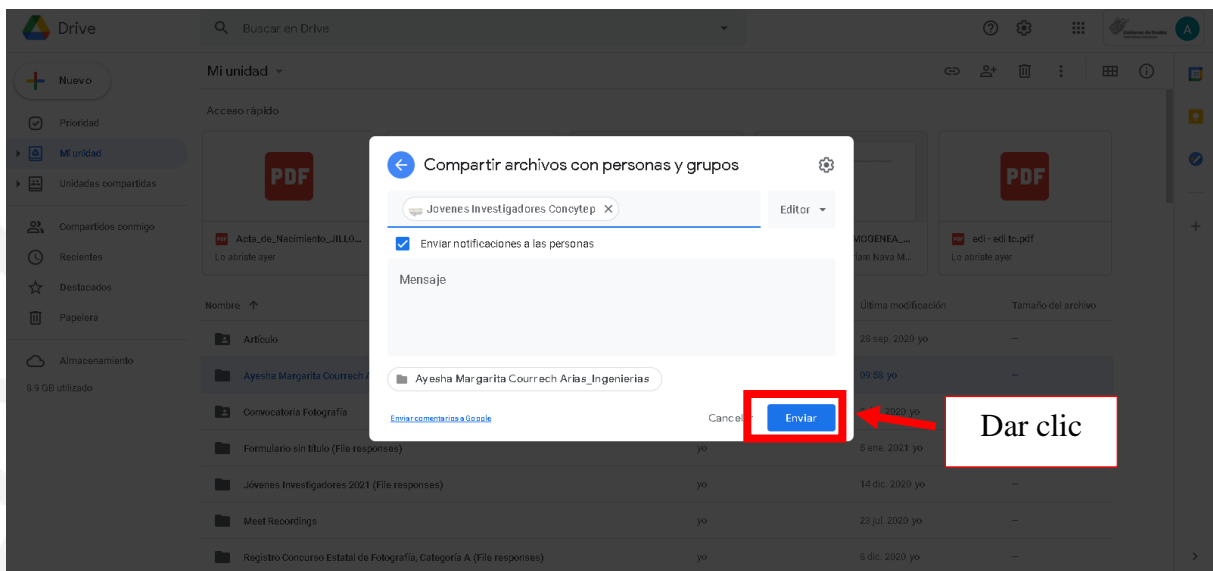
Drive
Buscar en Drive

Nuevo
Prioridad
Mi unidad
Unidades compartidas
Compartidos conmigo
Recientes
Destacados
Papelera
Almacenamiento
6.9 GB utilizado

Mi unidad
Acceso rápido

PDF
Acta_de_Nacimiento_JILLG...
Lo abriste ayer

MOGENEA_...
lam Nava M...

PDF
edi - edi tc.pdf
Lo abriste ayer

Nombre
Última modificación
Tamaño del archivo

Artículo | 28 sep. 2020 yo | —
Ayesha Margarita Courrech A | 09:58 yo | —
Convocatoria Fotografía | 2020 yo | —
Formulario sin título (File responses) | yo | 5 ene. 2021 yo | —
Jóvenes Investigadores 2021 (File responses) | yo | 14 dic. 2020 yo | —
Meet Recordings | yo | 23 jul. 2020 yo | —
Registro Concurso Estatal de Fotografía, Categoría A (File responses) | yo | 6 dic. 2020 yo | —

Compartir archivos con personas y grupos
Jovenes Investigadores Concytep
Editor
Enviar notificaciones a las personas
Mensaje
Ayesha Margarita Courrech Arias_Ingenierias
Enviar comentarios a Google
Cancelar
Enviar

Dar clic